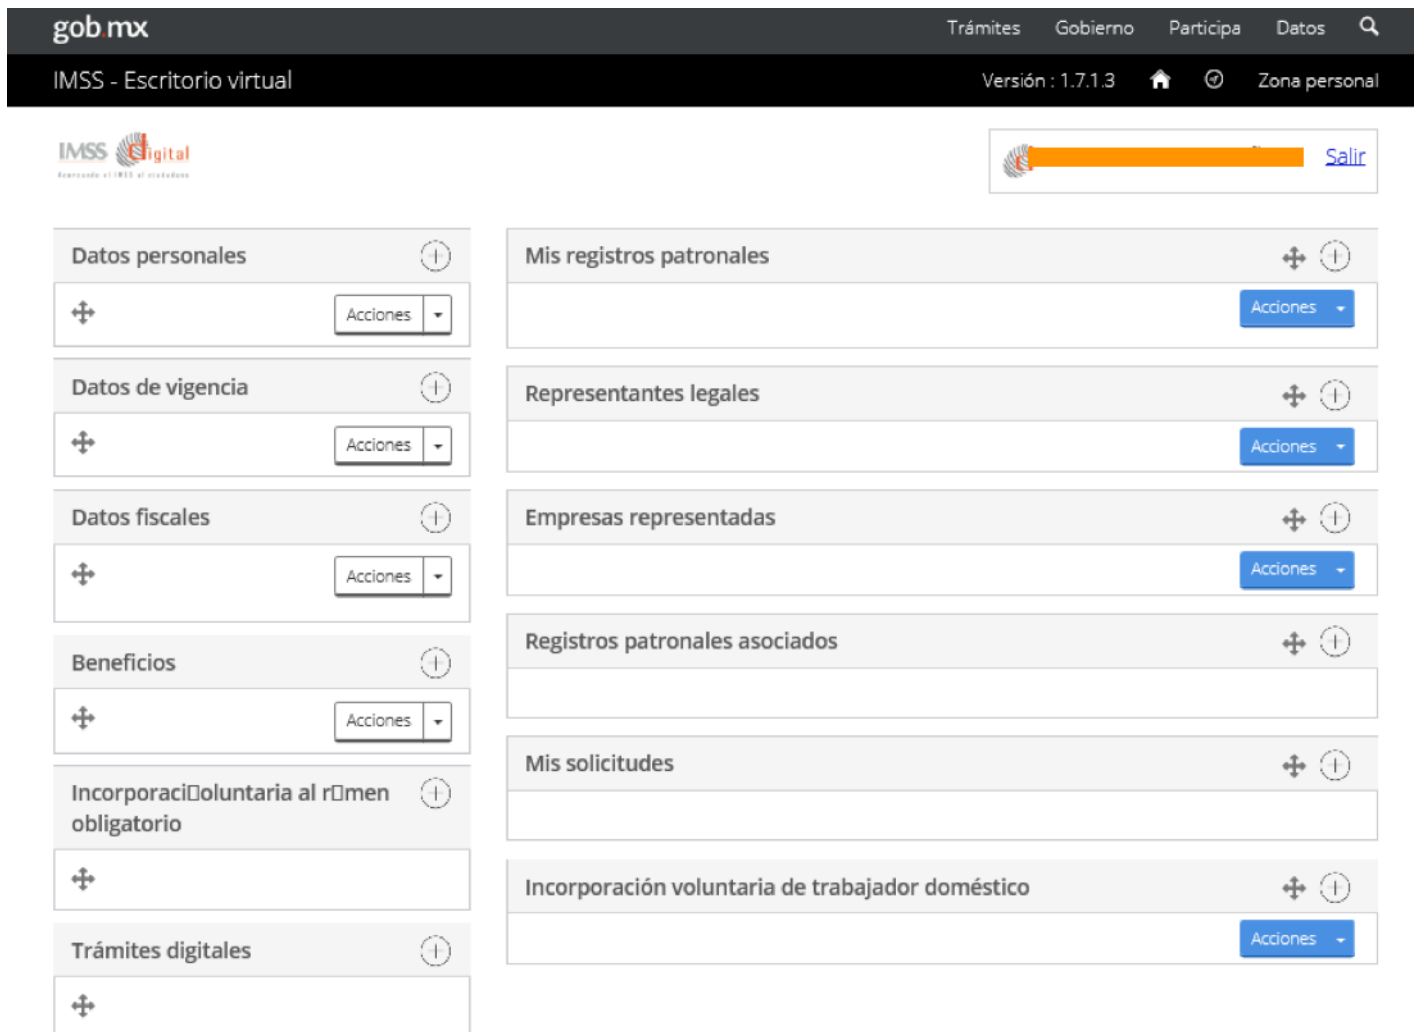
gob.mx

Trámites Gobierno Participa Datos

IMSS - Escritorio virtual

Versión : 1.7.1.3 Zona personal

IMSS Digital

Salir

Datos personales

Acciones

Datos de vigencia

Acciones

Datos fiscales

Acciones

Beneficios

Acciones

Incorporaci�oluntaria al r�men obligatorio

Trámites digitales

Mis registros patronales

Acciones

Representantes legales

Acciones

Empresas representadas

Acciones

Registros patronales asociados

Mis solicitudes

Incorporación voluntaria de trabajador doméstico

Acciones